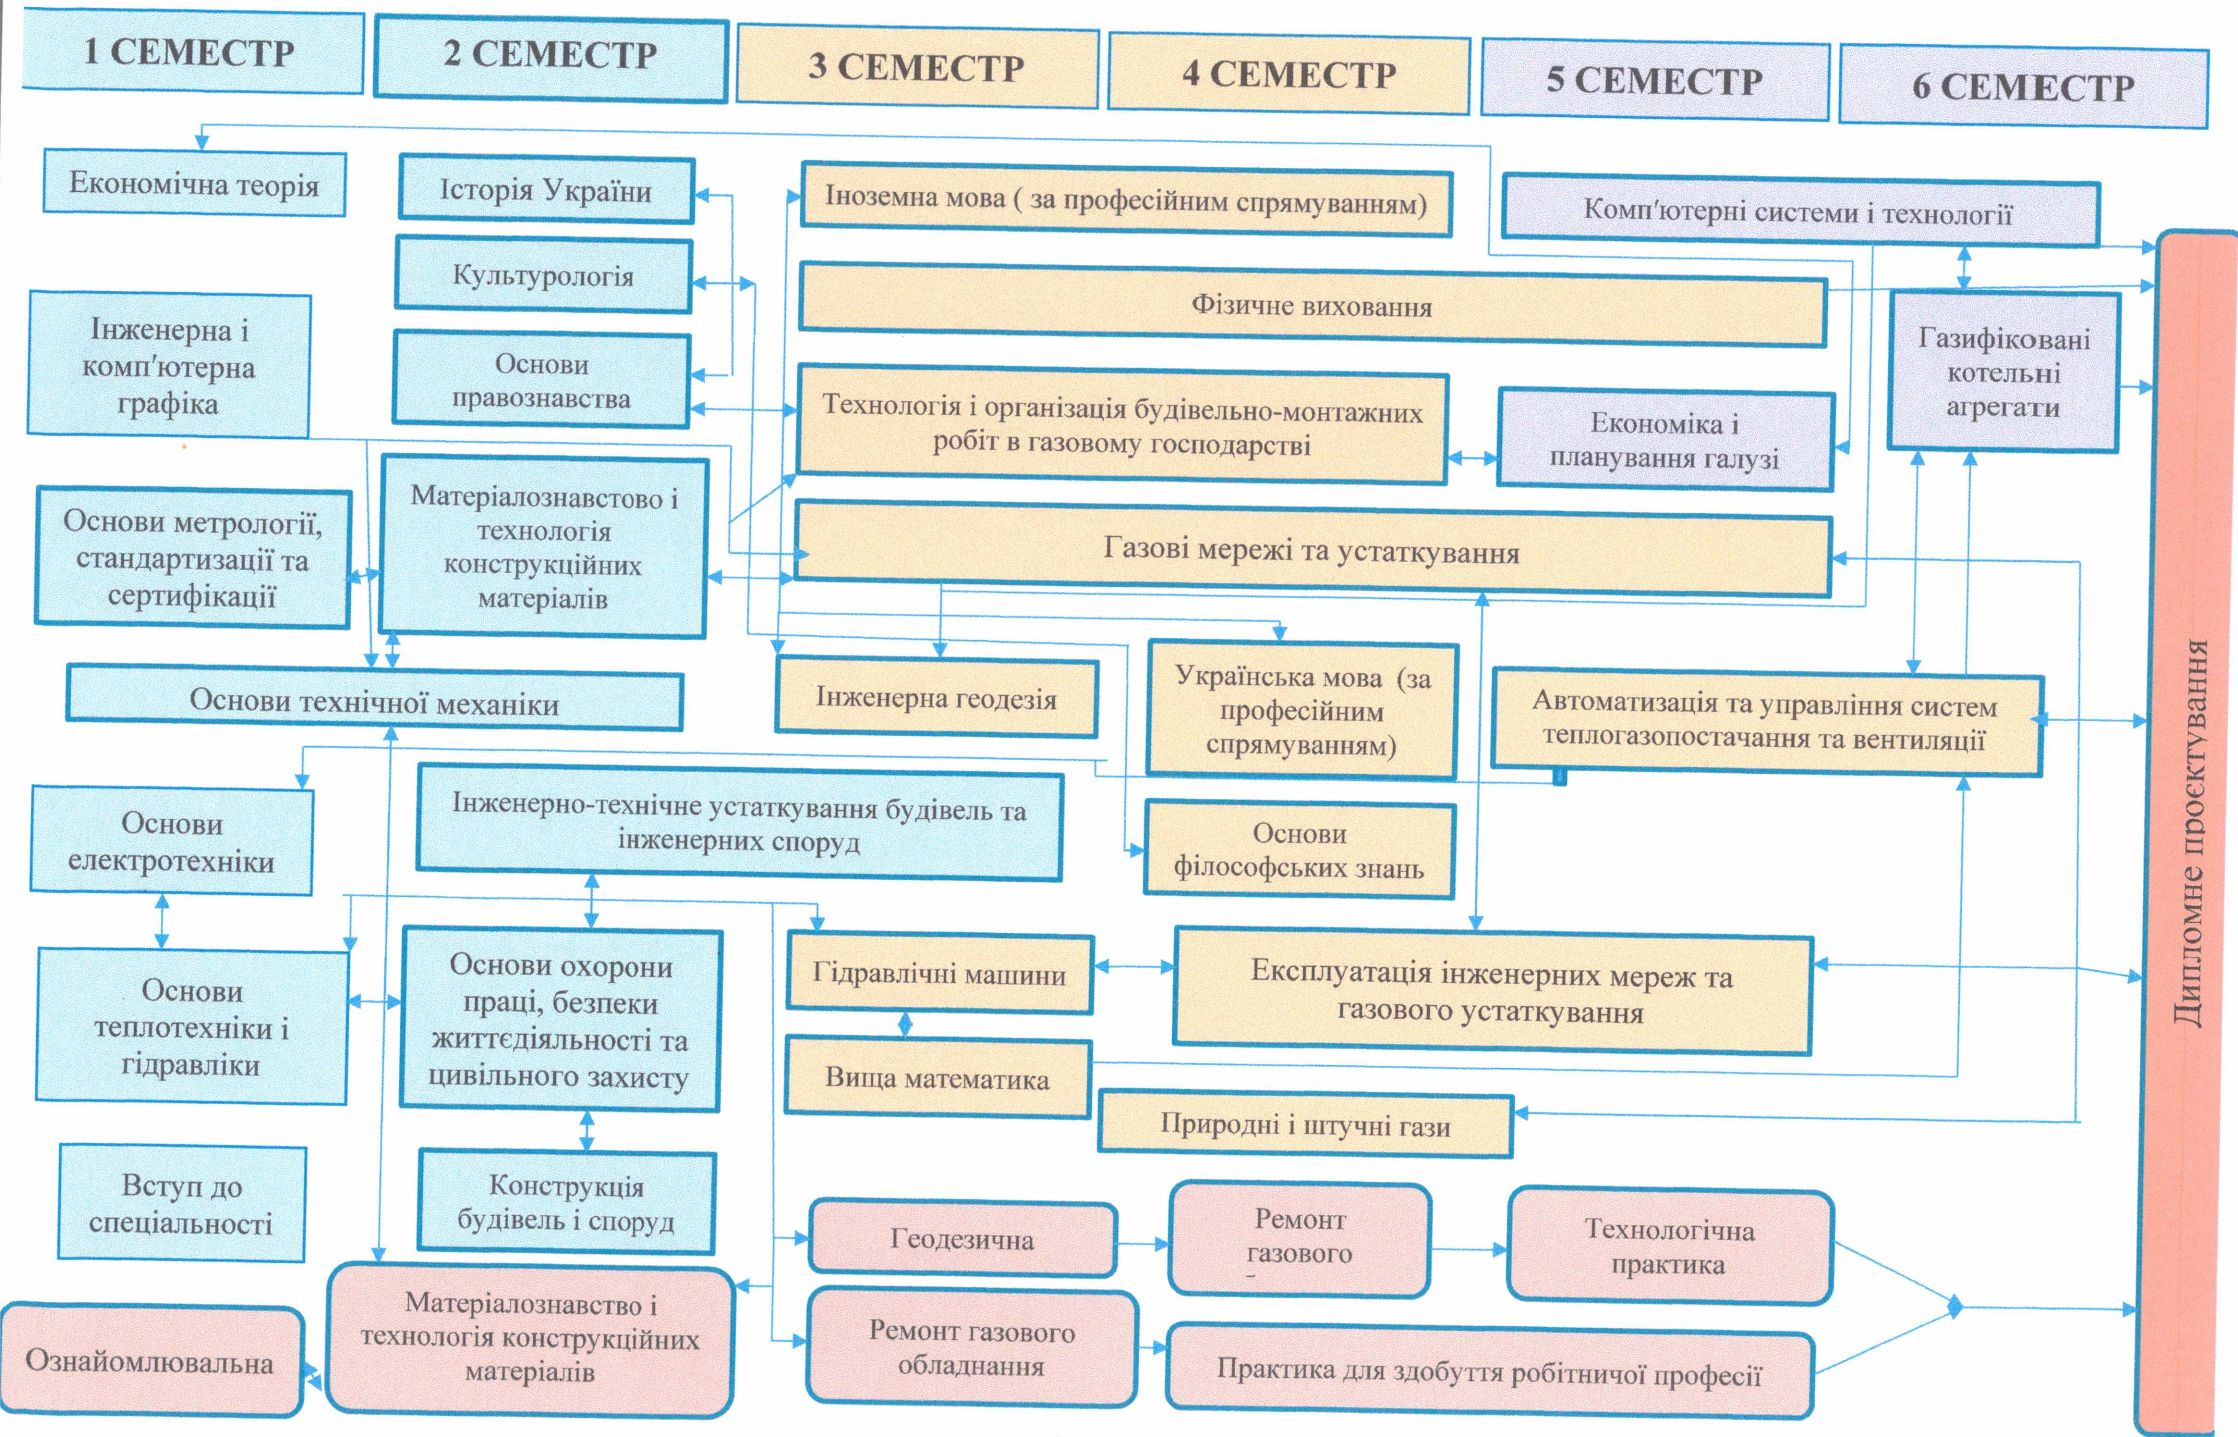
1 СЕМЕСТР

2 СЕМЕСТР

3 СЕМЕСТР

4 СЕМЕСТР

5 СЕМЕСТР

6 СЕМЕСТР

Економічна теорія

Історія України

Іноземна мова ( за професійним спрямуванням)

Комп'ютерні системи і технології

Культурологія

Фізичне виховання

Інженерна і комп'ютерна графіка

Основи правознавства

Технологія і організація будівельно-монтажних робіт в газовому господарстві

Економіка і планування галузі

Газифіковані котельні агрегати

Основи метрології, стандартизації та сертифікації

Матеріалознавство і технологія конструкційних матеріалів

Газові мережі та устаткування

Основи технічної механіки

Інженерна геодезія

Українська мова (за професійним спрямуванням)

Автоматизація та управління систем теплогазопостачання та вентиляції

Дипломне проєктування

Основи електротехніки

Інженерно-технічне устаткування будівель та інженерних споруд

Основи філософських знань

Основи теплотехніки і гідравліки

Основи охорони праці, безпеки життєдіяльності та цивільного захисту

Гідравлічні машини

Експлуатація інженерних мереж та газового устаткування

Вища математика

Природні і штучні гази

Вступ до спеціальності

Конструкція будівель і споруд

Геодезична

Ремонт газового

Технологічна практика

Ознайомлювальна

Матеріалознавство і технологія конструкційних матеріалів

Ремонт газового обладнання

Практика для здобуття робітничої професії